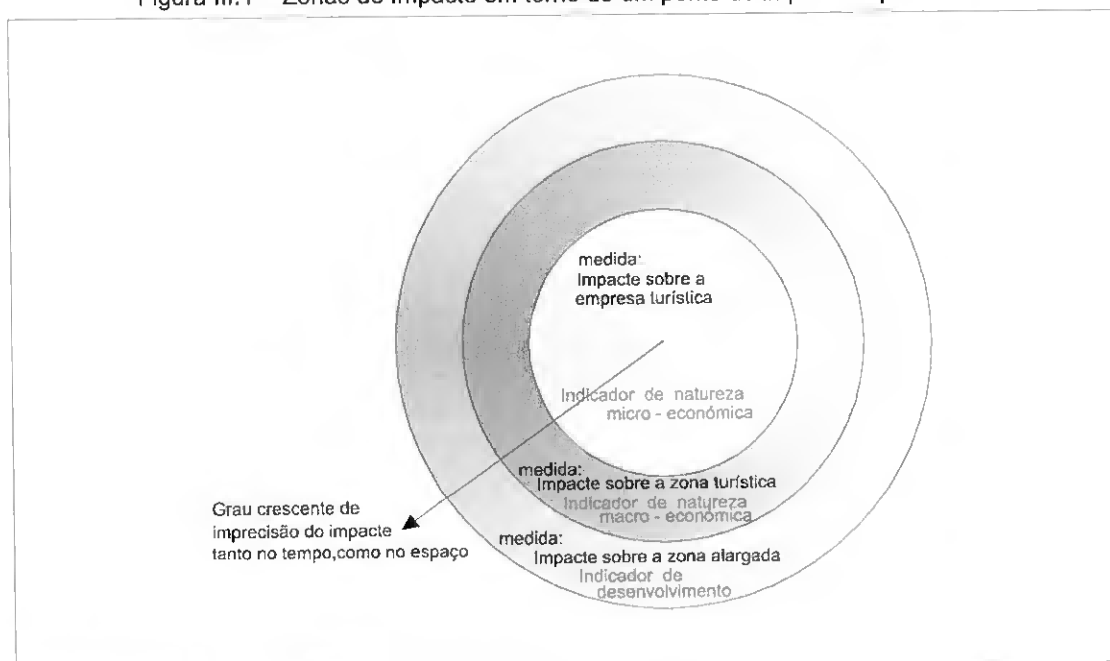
Figura III.1 – Zonas de impacto em torno de um ponto de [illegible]

medida:
Impacte sobre a empresa turística

Indicador de natureza micro - económica

medida:
Impacte sobre a zona turística
Indicador de natureza macro - económica

medida:
Impacte sobre a zona alargada
Indicador de desenvolvimento

Grau crescente de imprecisão do impacte tanto no tempo,como no espaço